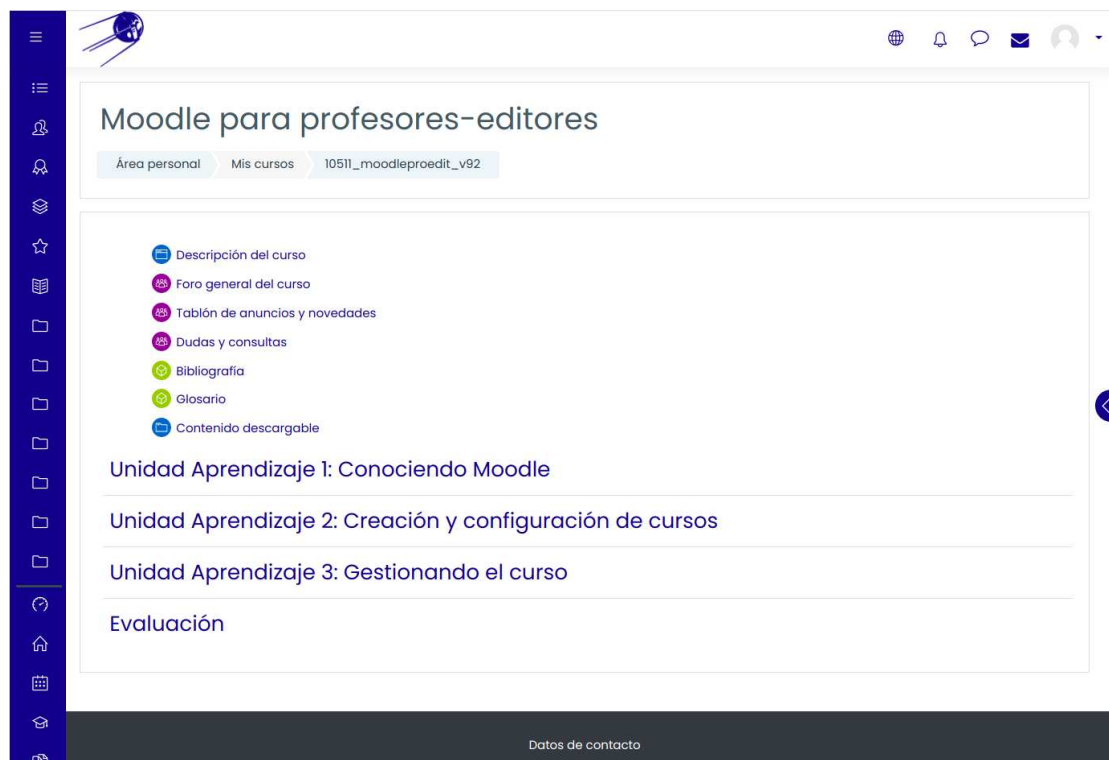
Moodle para profesores-editores

Área personal | Mis cursos | 10511_moodleproedit_v92

Descripción del curso
Foro general del curso
Tablón de anuncios y novedades
Dudas y consultas
Bibliografía
Glosario
Contenido descargable

Unidad Aprendizaje 1: Conociendo Moodle

Unidad Aprendizaje 2: Creación y configuración de cursos

Unidad Aprendizaje 3: Gestionando el curso

Evaluación

Datos de contacto